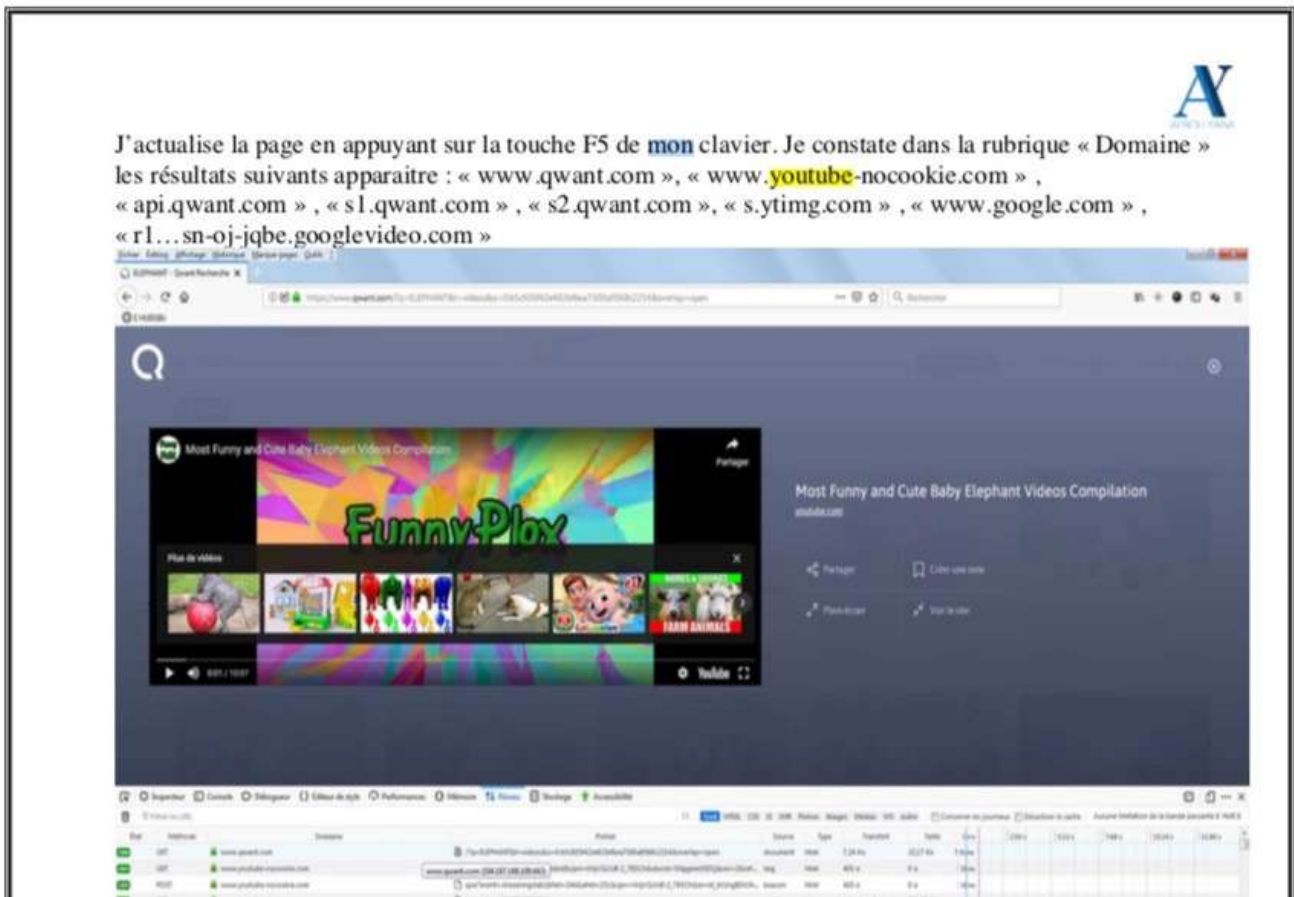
J'actualise la page en appuyant sur la touche F5 de mon clavier. Je constate dans la rubrique « Domaine » les résultats suivants apparaitre : « www.qwant.com », « www.youtube-nocookie.com » , « api.qwant.com » , « s1.qwant.com » , « s2.qwant.com », « s.ytimg.com » , « www.google.com » , « r1…sn-oj-jqbe.googlevideo.com »

Most Funny and Cute Baby Elephant Videos Compilation

Partager

FunnyPlox

Plus de vidéos

FARM ANIMALS

YouTube

Most Funny and Cute Baby Elephant Videos Compilation

youtube.com

Partager

Inspecteur Console Débogueur Éditeur de style Performances Mémoire Réseau Stockage Accessibilité

GET www.qwant.com
GET www.youtube-nocookie.com
POST www.youtube-nocookie.com

www.qwant.com

document html
img html
beacon html
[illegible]